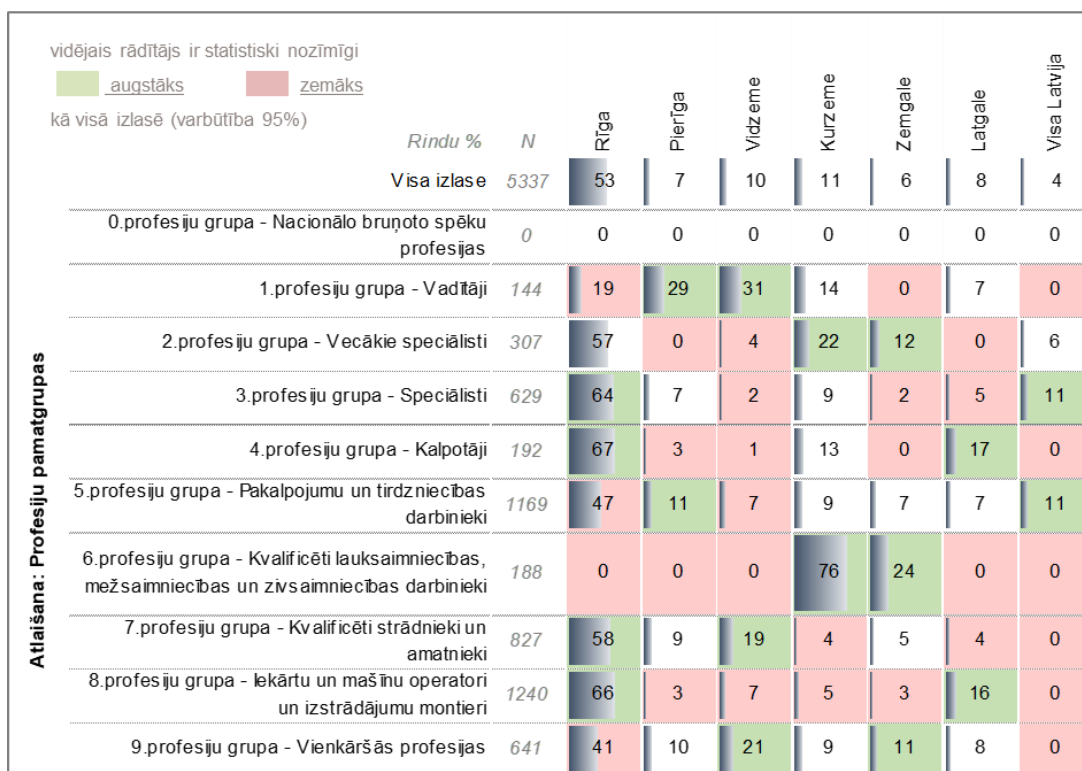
vidējais rādītājs ir statistiski nozīmīgi
augstāks zemāks
kā visā izlasē (varbūtība 95%)

Atlaišana: Profesiju pamatgrupas

| Rindu % | N | Rīga | Pierīga | Vidzeme | Kurzeme | Zemgale | Latgale | Visa Latvija |
|---|---|---|---|---|---|---|---|---|
| Visa izlase | 5337 | 53 | 7 | 10 | 11 | 6 | 8 | 4 |
| 0.profesiju grupa - Nacionālo bruņoto spēku profesijas | 0 | 0 | 0 | 0 | 0 | 0 | 0 | 0 |
| 1.profesiju grupa - Vadītāji | 144 | 19 | 29 | 31 | 14 | 0 | 7 | 0 |
| 2.profesiju grupa - Vecākie speciālisti | 307 | 57 | 0 | 4 | 22 | 12 | 0 | 6 |
| 3.profesiju grupa - Speciālisti | 629 | 64 | 7 | 2 | 9 | 2 | 5 | 11 |
| 4.profesiju grupa - Kalpotāji | 192 | 67 | 3 | 1 | 13 | 0 | 17 | 0 |
| 5.profesiju grupa - Pakalpojumu un tirdzniecības darbinieki | 1169 | 47 | 11 | 7 | 9 | 7 | 7 | 11 |
| 6.profesiju grupa - Kvalificēti lauksaimniecības, mežsaimniecības un zivsaimniecības darbinieki | 188 | 0 | 0 | 0 | 76 | 24 | 0 | 0 |
| 7.profesiju grupa - Kvalificēti strādnieki un amatnieki | 827 | 58 | 9 | 19 | 4 | 5 | 4 | 0 |
| 8.profesiju grupa - Iekārtu un mašīnu operatori un izstrādājumu montieri | 1240 | 66 | 3 | 7 | 5 | 3 | 16 | 0 |
| 9.profesiju grupa - Vienkāršās profesijas | 641 | 41 | 10 | 21 | 9 | 11 | 8 | 0 |